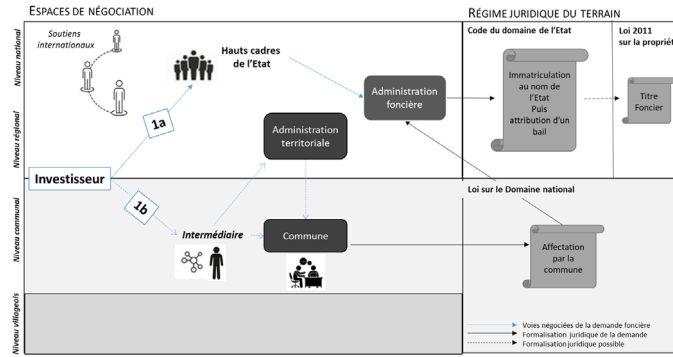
ESPACES DE NÉGOCIATION

RÉGIME JURIDIQUE DU TERRAIN

Niveau national

Niveau régional

Niveau communal

Niveau villageois

Soutiens internationaux

Hauts cadres de l'Etat

1a

Administration foncière

Administration territoriale

Investisseur

1b

Intermédiaire

Commune

Code du domaine de l'Etat

Immatriculation au nom de l'Etat Puis attribution d'un bail

Loi 2011 sur la propriét

Titre Foncier

Loi sur le Domaine national

Affectation par la commune

Voies négociées de la demande foncière
Formalisation juridique de la demande
Formalisation juridique possible